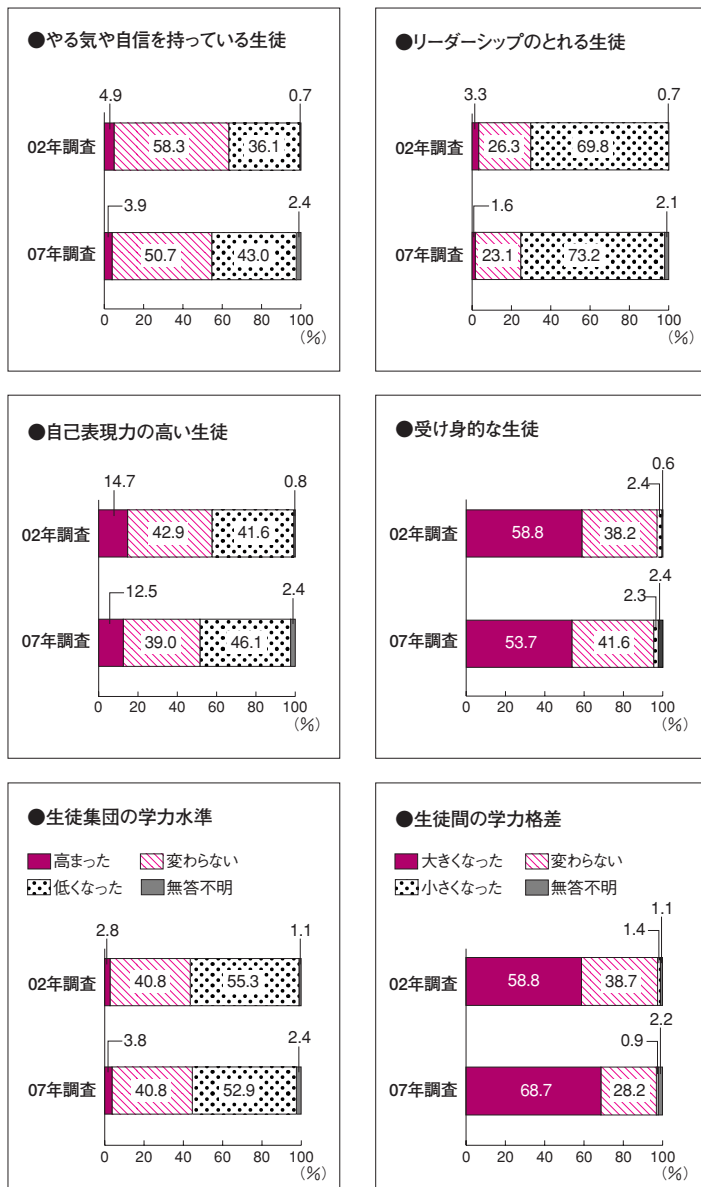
●やる気や自信を持っている生徒

4.9
0.7
02年調査
58.3
36.1
3.9
2.4
07年調査
50.7
43.0
0 20 40 60 80 100
(%)

●リーダーシップのとれる生徒

3.3
0.7
02年調査
26.3
69.8
1.6
2.1
07年調査
23.1
73.2
0 20 40 60 80 100
(%)

●自己表現力の高い生徒

14.7
0.8
02年調査
42.9
41.6
12.5
2.4
07年調査
39.0
46.1
0 20 40 60 80 100
(%)

●受け身的な生徒

0.6
2.4
02年調査
58.8
38.2
2.4
2.3
07年調査
53.7
41.6
0 20 40 60 80 100
(%)

●生徒集団の学力水準

高まった
変わらない
低くなった
無答不明

2.8
1.1
02年調査
40.8
55.3
3.8
2.4
07年調査
40.8
52.9
0 20 40 60 80 100
(%)

●生徒間の学力格差

大きくなった
変わらない
小さくなった
無答不明

1.1
1.4
02年調査
58.8
38.7
2.2
0.9
07年調査
68.7
28.2
0 20 40 60 80 100
(%)